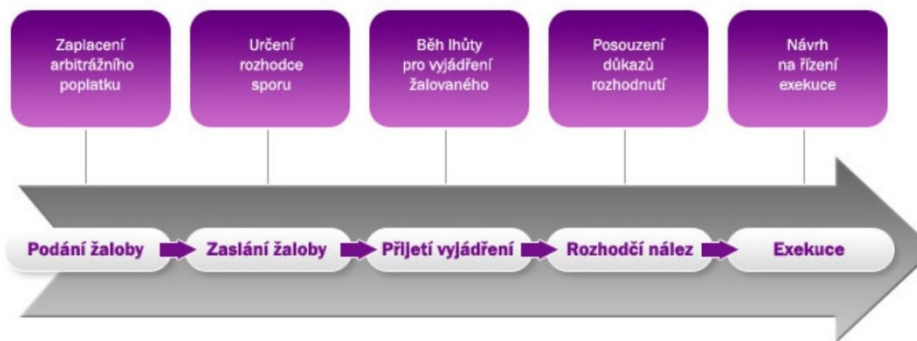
Zaplacení arbitrážního poplatku

Určení rozhodce sporu

Běh lhůty pro vyjádření žalovaného

Posouzení důkazů rozhodnutí

Návrh na řízení exekuce

Podání žaloby

Zaslání žaloby

Přijetí vyjádření

Rozhodčí nález

Exekuce